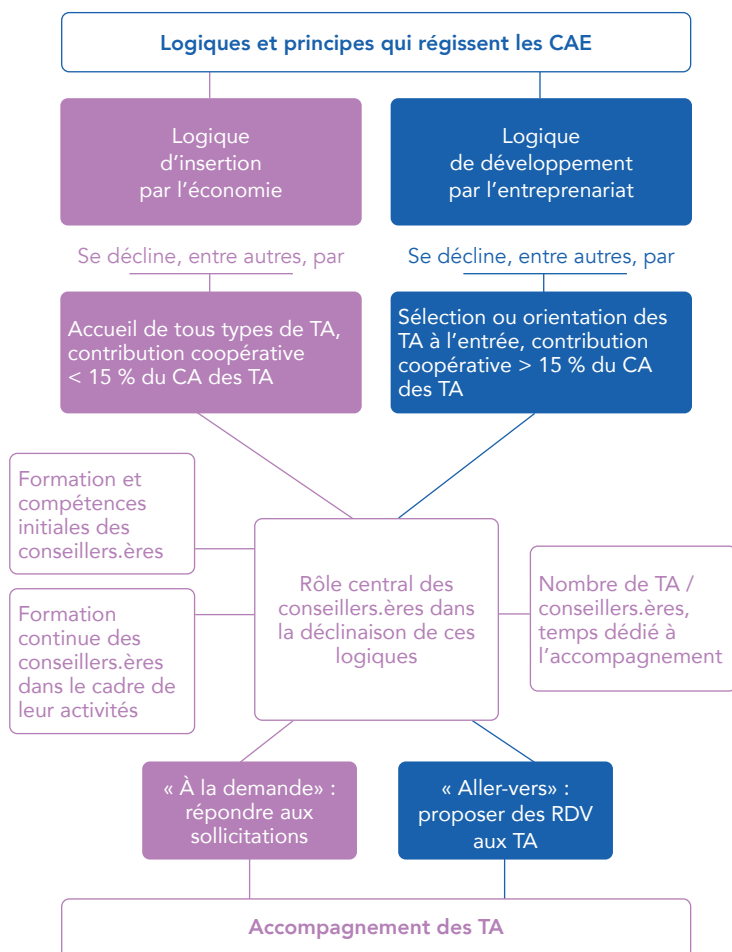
Logiques et principes qui régissent les CAE

Logique d'insertion par l'économie

Logique de développement par l'entreprenariat

Se décline, entre autres, par

Se décline, entre autres, par

Accueil de tous types de TA, contribution coopérative < 15 % du CA des TA

Sélection ou orientation des TA à l'entrée, contribution coopérative > 15 % du CA des TA

Formation et compétences initiales des conseillers.ères

Formation continue des conseillers.ères dans le cadre de leur activités

Rôle central des conseillers.ères dans la déclinaison de ces logiques

Nombre de TA / conseillers.ères, temps dédié à l'accompagnement

« À la demande» : répondre aux sollicitations

« Aller-vers» : proposer des RDV aux TA

Accompagnement des TA